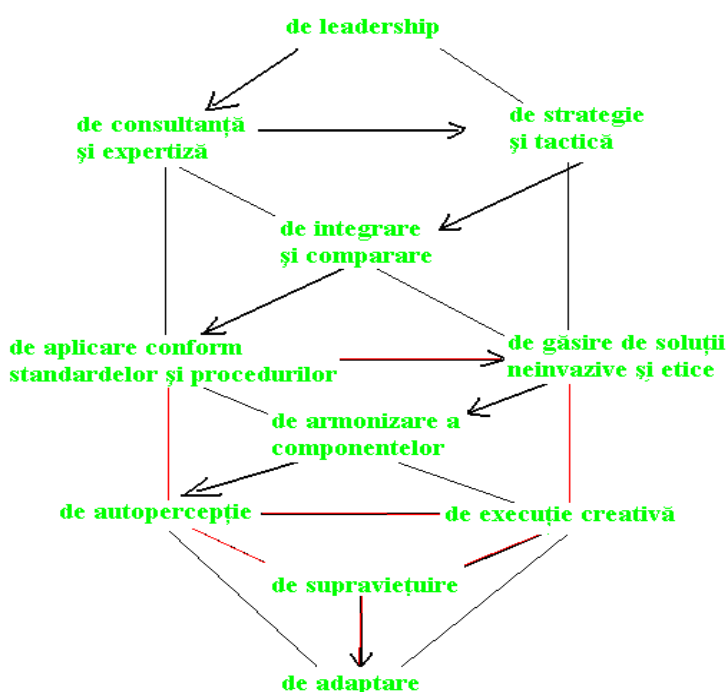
de leadership

de consultanţă şi expertiză

de strategie şi tactică

de integrare şi comparare

de aplicare conform standardelor şi procedurilor

de găsire de soluţii neinvazive şi etice

de armonizare a componentelor

de autopercepţie

de execuţie creativă

de supravieţuire

de adaptare